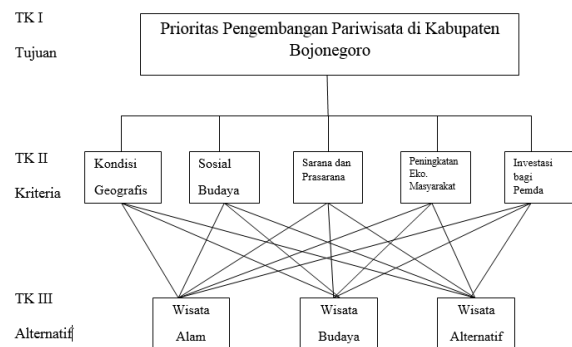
TK I

Tujuan

Prioritas Pengembangan Pariwisata di Kabupaten Bojonegoro

TK II

Kriteria

Kondisi Geografis

Sosial Budaya

Sarana dan Prasarana

Peningkatan Eko. Masyarakat

Investasi bagi Pemda

TK III

Alternatif

Wisata Alam

Wisata Budaya

Wisata Alternatif